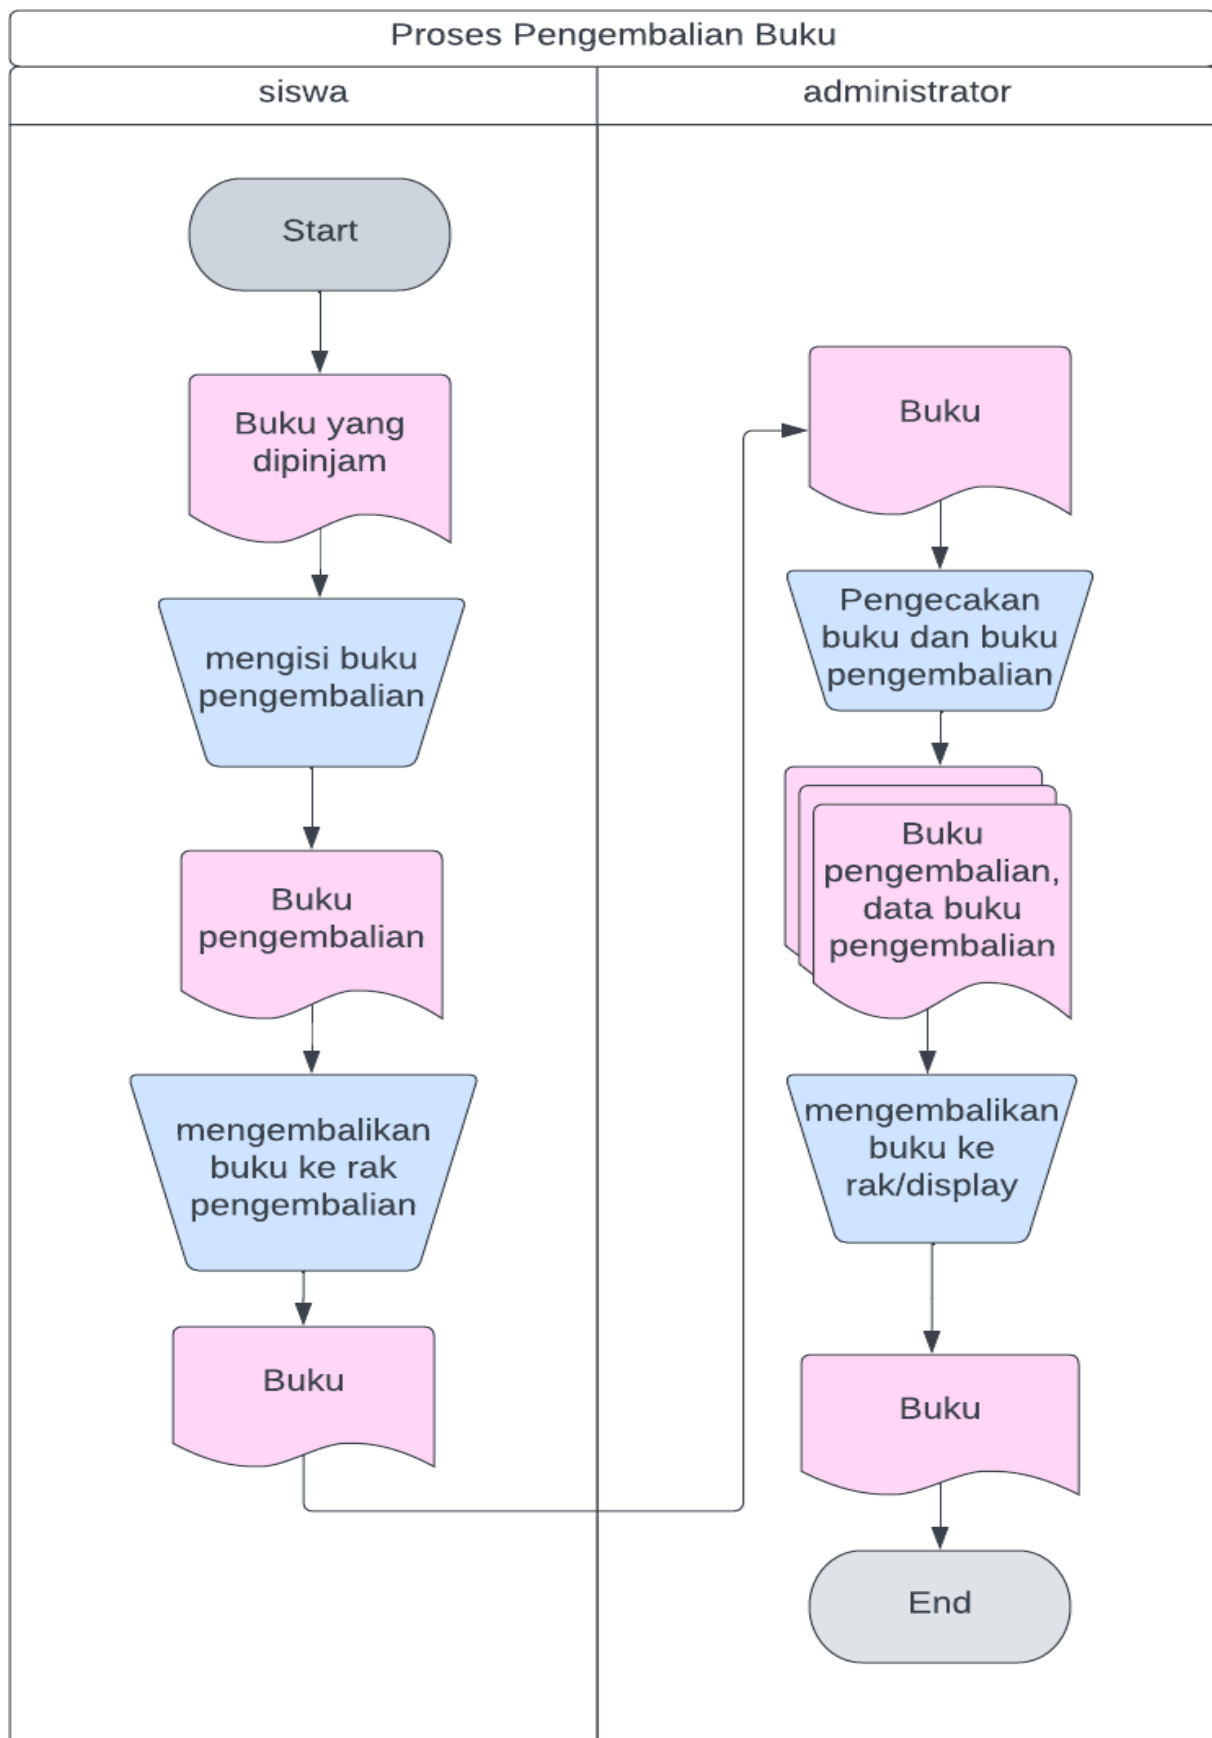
Proses Pengembalian Buku

siswa

administrator

Start

Buku yang dipinjam

mengisi buku pengembalian

Buku pengembalian

mengembalikan buku ke rak pengembalian

Buku

Buku

Pengecakan buku dan buku pengembalian

Buku pengembalian, data buku pengembalian

mengembalikan buku ke rak/display

Buku

End